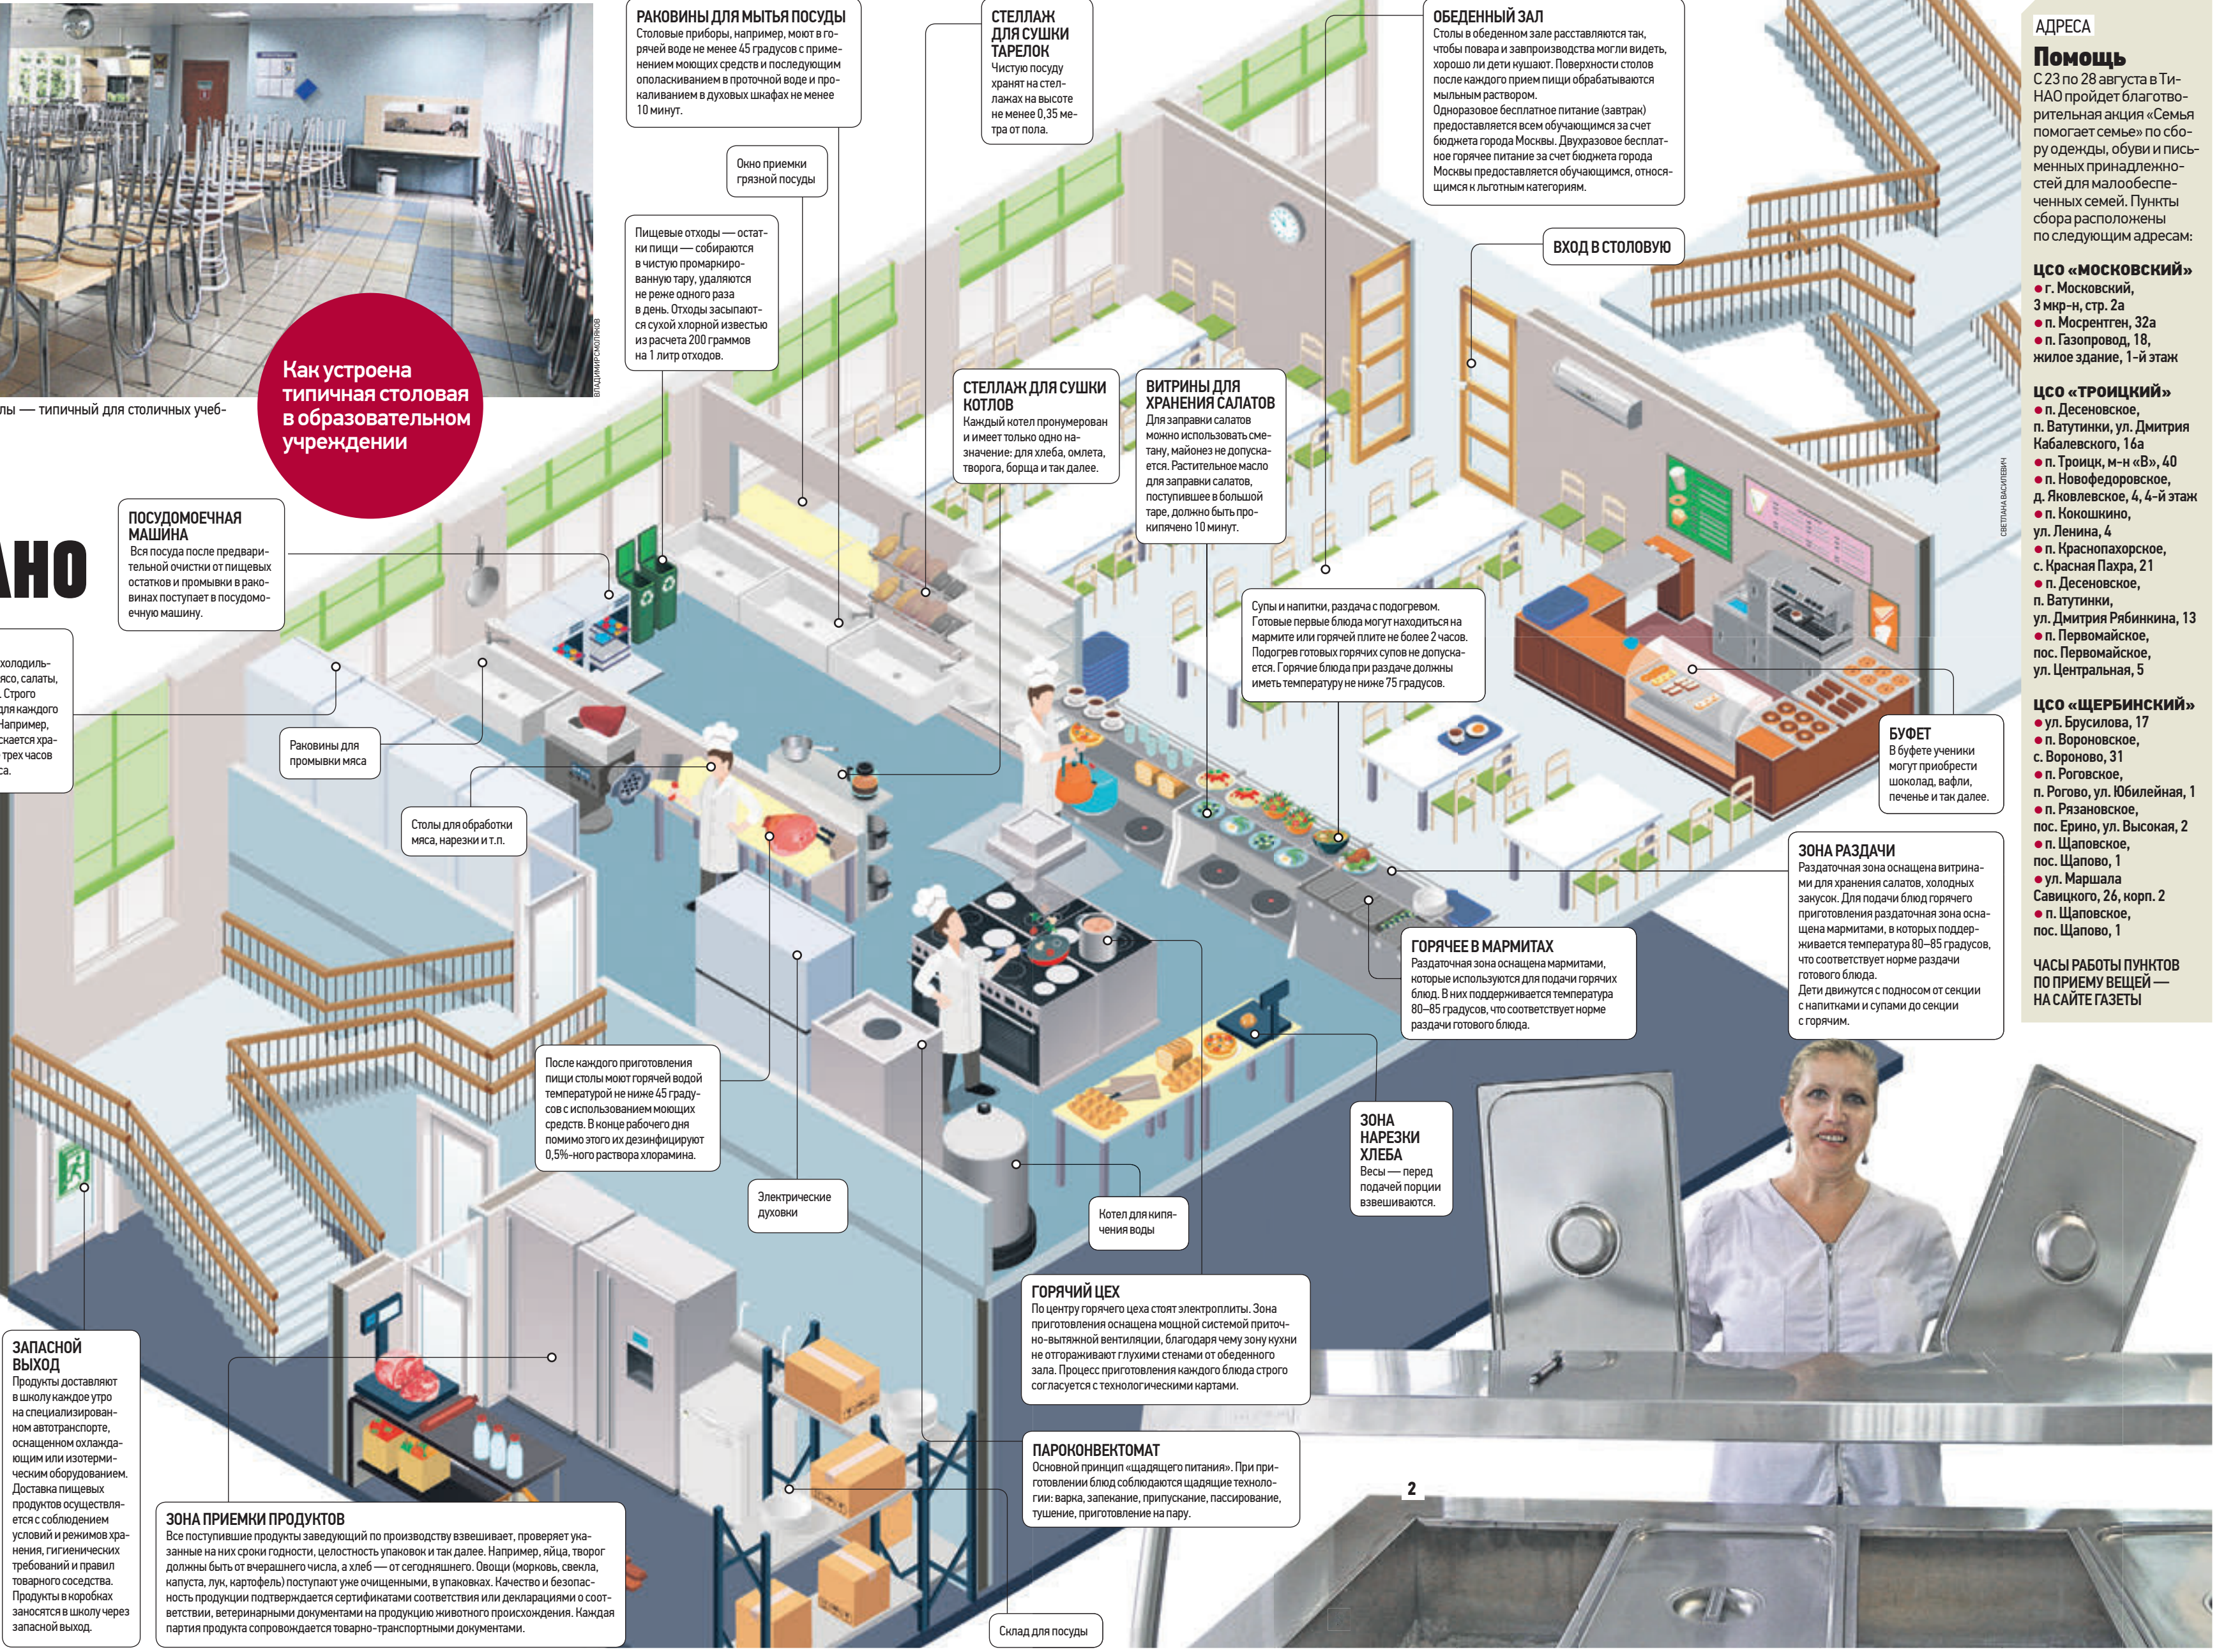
лы — типичный для столичных учеб-

ВЛАДИМИР СМОЛЯКОВ

Как устроена типичная столовая в образовательном учреждении

АНО

РАКОВИНЫ ДЛЯ МЫТЬЯ ПОСУДЫ
Столовые приборы, например, моют в горячей воде не менее 45 градусов с применением моющих средств и последующим ополаскиванием в проточной воде и прокаливанием в духовых шкафах не менее 10 минут.

СТЕЛЛАЖ ДЛЯ СУШКИ ТАРЕЛОК
Чистую посуду хранят на стеллажах на высоте не менее 0,35 метра от пола.

ОБЕДЕННЫЙ ЗАЛ
Столы в обеденном зале расставляются так, чтобы повара и завпроизводства могли видеть, хорошо ли дети кушают. Поверхности столов после каждого прием пищи обрабатываются мыльным раствором.
Одноразовое бесплатное питание (завтрак) предоставляется всем обучающимся за счет бюджета города Москвы. Двухразовое бесплатное горячее питание за счет бюджета города Москвы предоставляется обучающимся, относящимся к льготным категориям.

Окно приемки грязной посуды

Пищевые отходы — остатки пищи — собираются в чистую промаркированную тару, удаляются не реже одного раза в день. Отходы засыпаются сухой хлорной известью из расчета 200 граммов на 1 литр отходов.

ВХОД В СТОЛОВУЮ

СТЕЛЛАЖ ДЛЯ СУШКИ КОТЛОВ
Каждый котел пронумерован и имеет только одно назначение: для хлеба, омлета, творога, борща и так далее.

ВИТРИНЫ ДЛЯ ХРАНЕНИЯ САЛАТОВ
Для заправки салатов можно использовать сметану, майонез не допускается. Растительное масло для заправки салатов, поступившее в большой таре, должно быть прокипячено 10 минут.

ПОСУДОМОЕЧНАЯ МАШИНА
Вся посуда после предварительной очистки от пищевых остатков и промывки в раковинах поступает в посудомоечную машину.

холодиль-
ясо, салаты,
. Строго
для каждого
Например,
скается хра-
трех часов
са.

Раковины для промывки мяса

Столы для обработки мяса, нарезки и т.п.

Супы и напитки, раздача с подогревом. Готовые первые блюда могут находиться на мармите или горячей плите не более 2 часов. Подогрев готовых горячих супов не допускается. Горячие блюда при раздаче должны иметь температуру не ниже 75 градусов.

БУФЕТ
В буфете ученики могут приобрести шоколад, вафли, печенье и так далее.

ЗОНА РАЗДАЧИ
Раздаточная зона оснащена витринами для хранения салатов, холодных закусок. Для подачи блюд горячего приготовления раздаточная зона оснащена мармитами, в которых поддерживается температура 80–85 градусов, что соответствует норме раздачи готового блюда.
Дети движутся с подносом от секции с напитками и супами до секции с горячим.

ГОРЯЧЕЕ В МАРМИТАХ
Раздаточная зона оснащена мармитами, которые используются для подачи горячих блюд. В них поддерживается температура 80–85 градусов, что соответствует норме раздачи готового блюда.

После каждого приготовления пищи столы моют горячей водой температурой не ниже 45 градусов с использованием моющих средств. В конце рабочего дня помимо этого их дезинфицируют 0,5%-ного раствора хлорамина.

ЗОНА НАРЕЗКИ ХЛЕБА
Весы — перед подачей порции взвешиваются.

Электрические духовки

Котел для кипячения воды

ГОРЯЧИЙ ЦЕХ
По центру горячего цеха стоят электроплиты. Зона приготовления оснащена мощной системой приточно-вытяжной вентиляции, благодаря чему зону кухни не отгораживают глухими стенами от обеденного зала. Процесс приготовления каждого блюда строго согласуется с технологическими картами.

ПАРОКОНВЕКТОМАТ
Основной принцип «щадящего питания». При приготовлении блюд соблюдаются щадящие технологии: варка, запекание, припускание, пассерование, тушение, приготовление на пару.

ЗАПАСНОЙ ВЫХОД
Продукты доставляют в школу каждое утро на специализированном автотранспорте, оснащенном охлаждающим или изотермическим оборудованием. Доставка пищевых продуктов осуществляется с соблюдением условий и режимов хранения, гигиенических требований и правил товарного соседства. Продукты в коробках заносятся в школу через запасной выход.

ЗОНА ПРИЕМКИ ПРОДУКТОВ
Все поступившие продукты заведующий по производству взвешивает, проверяет указанные на них сроки годности, целостность упаковок и так далее. Например, яйца, творог должны быть от вчерашнего числа, а хлеб — от сегодняшнего. Овощи (морковь, свекла, капуста, лук, картофель) поступают уже очищенными, в упаковках. Качество и безопасность продукции подтверждается сертификатами соответствия или декларациями о соответствии, ветеринарными документами на продукцию животного происхождения. Каждая партия продукта сопровождается товарно-транспортными документами.

Склад для посуды

2

СВЕТЛАНА ВАСИЛЕВИЧ

АДРЕСА
Помощь
С 23 по 28 августа в ТиНАО пройдет благотворительная акция «Семья помогает семье» по сбору одежды, обуви и письменных принадлежностей для малообеспеченных семей. Пункты сбора расположены по следующим адресам:

ЦСО «МОСКОВСКИЙ»
● г. Московский, 3 мкр-н, стр. 2а
● п. Мосрентген, 32а
● п. Газопровод, 18, жилое здание, 1-й этаж

ЦСО «ТРОИЦКИЙ»
● п. Десеновское, п. Ватутинки, ул. Дмитрия Кабалевского, 16а
● п. Троицк, м-н «В», 40
● п. Новофедоровское, д. Яковлевское, 4, 4-й этаж
● п. Кокошкино, ул. Ленина, 4
● п. Краснопахорское, с. Красная Пахра, 21
● п. Десеновское, п. Ватутинки, ул. Дмитрия Рябинкина, 13
● п. Первомайское, пос. Первомайское, ул. Центральная, 5

ЦСО «ЩЕРБИНСКИЙ»
● ул. Брусилова, 17
● п. Вороновское, с. Вороново, 31
● п. Роговское, п. Рогово, ул. Юбилейная, 1
● п. Рязановское, пос. Ерино, ул. Высокая, 2
● п. Щаповское, пос. Щапово, 1
● ул. Маршала Савицкого, 26, корп. 2
● п. Щаповское, пос. Щапово, 1

ЧАСЫ РАБОТЫ ПУНКТОВ ПО ПРИЕМУ ВЕЩЕЙ — НА САЙТЕ ГАЗЕТЫ